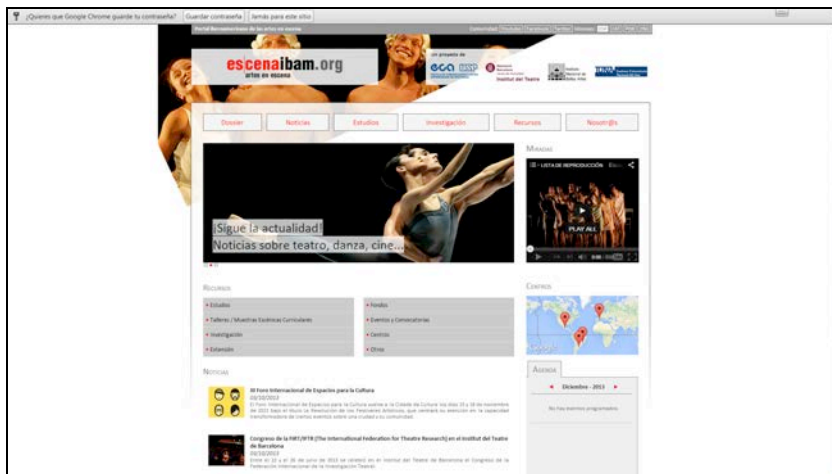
¿Quieres que Google Chrome guarde tu contraseña? Guardar contraseña Jamás para este sitio

Portal Iberoamericano de las artes en escena

escenaibam.org
artes en escena

un proyecto de

Institut del Teatre

Dossier Noticias Estudios Investigación Recursos Nosotr@s

¡Sigue la actualidad!
Noticias sobre teatro, danza, cine...

Miradas

LISTA DE REPRODUCCIÓN

PLAY ALL

Recursos

• Estudios
• Fondos
• Talleres / Muestras Escénicas Curriculares
• Eventos y Convocatorias
• Investigación
• Centros
• Extensión
• Otros

Centros

Noticias

III Foro Internacional de Espacios para la Cultura
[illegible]

Congreso de la FIRT/IFTR (The International Federation for Theatre Research) en el Institut del Teatre de Barcelona
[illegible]

Agenda

Diciembre - 2013

No hay eventos programados